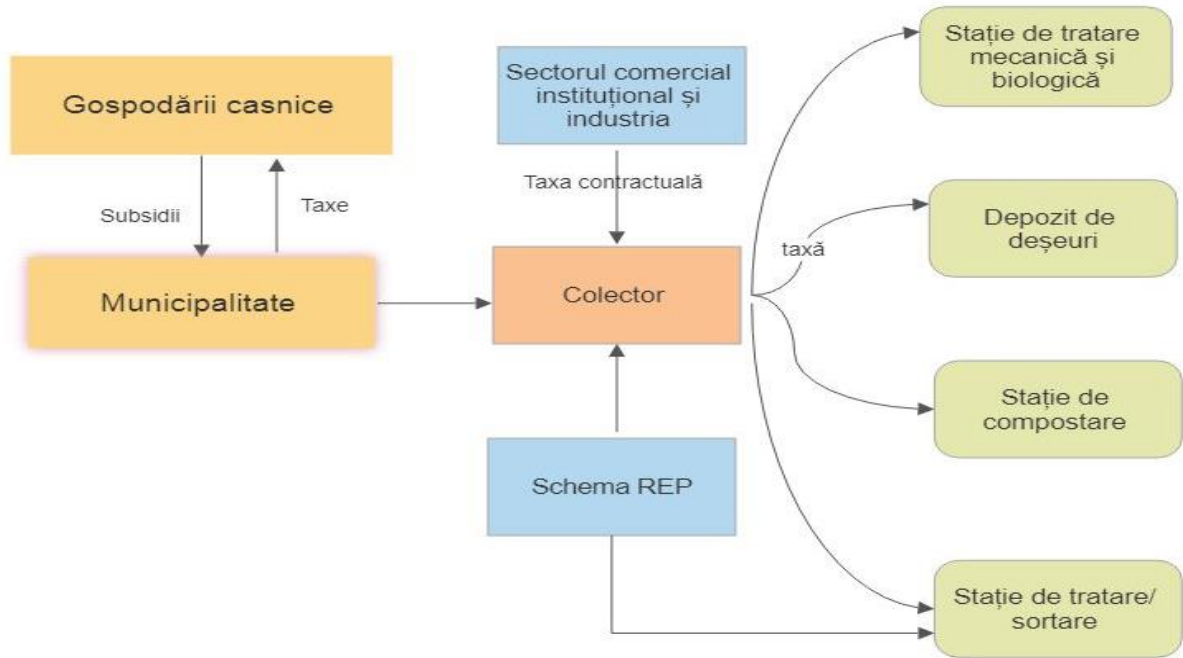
Gospodării casnice

Subsidii

Taxe

Municipalitate

Sectorul comercial instituțional și industria

Taxa contractuală

Colector

Schema REP

taxă

Stație de tratare mecanică și biologică

Depozit de deșeuri

Stație de compostare

Stație de tratare/ sortare